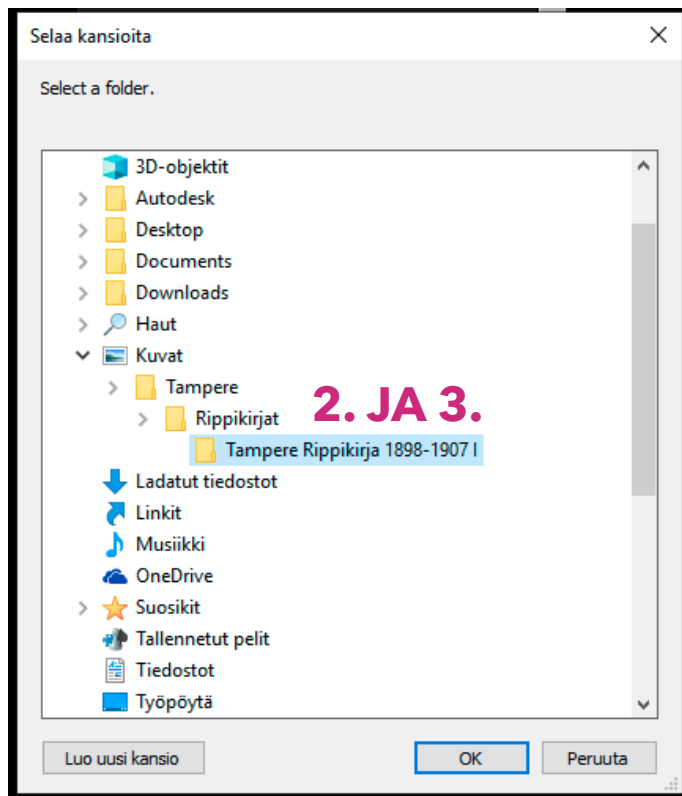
Selaa kansioita

Select a folder.

3D-objektit
Autodesk
Desktop
Documents
Downloads
Haut
Kuvat
Tampere
Rippikirjat
Tampere Rippikirja 1898-1907 I
Ladatut tiedostot
Linkit
Musiikki
OneDrive
Suosikit
Tallennetut pelit
Tiedostot
Työpöytä

2. JA 3.

Luo uusi kansio
OK
Peruuta